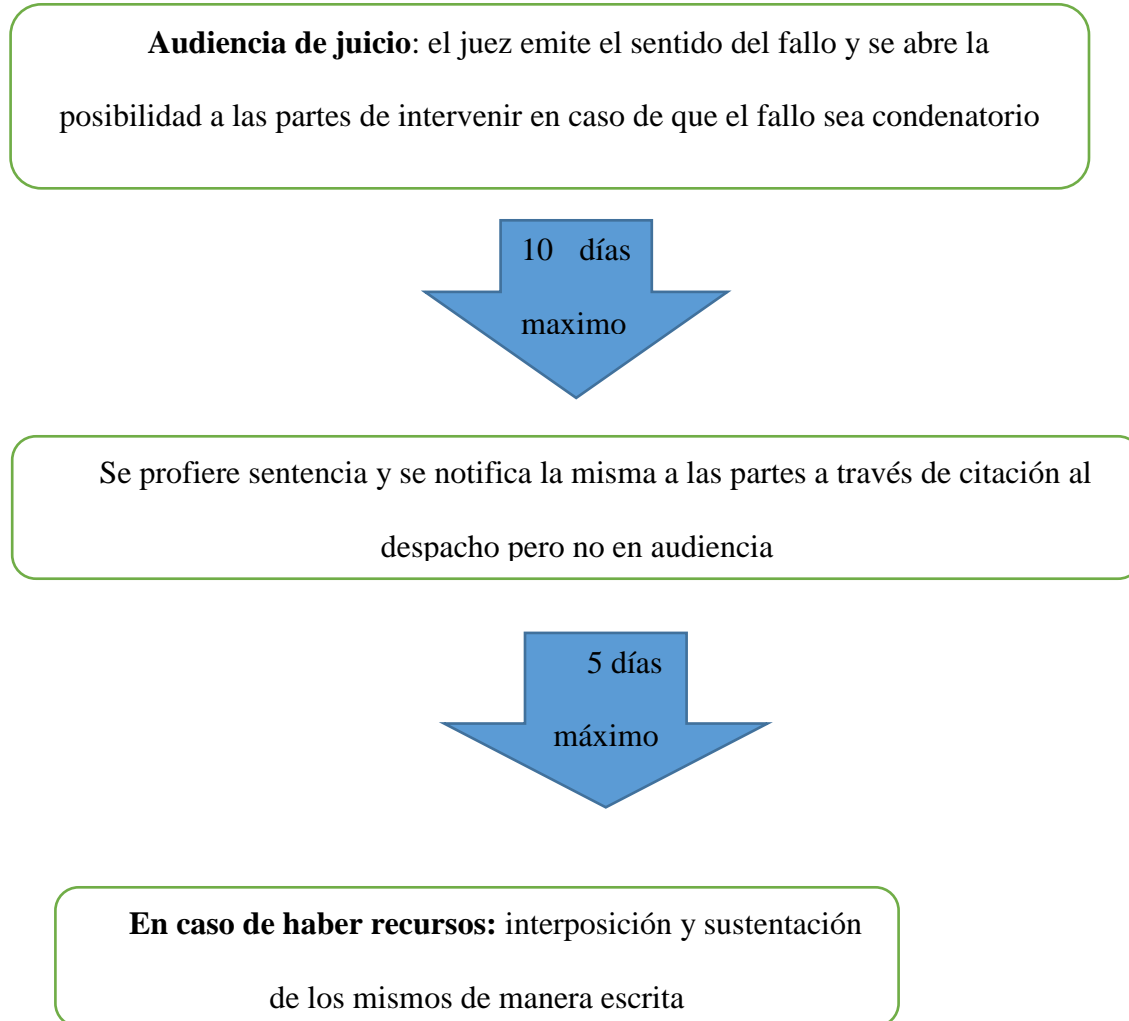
**Audiencia de juicio**: el juez emite el sentido del fallo y se abre la posibilidad a las partes de intervenir en caso de que el fallo sea condenatorio

10 días maximo

Se profiere sentencia y se notifica la misma a las partes a través de citación al despacho pero no en audiencia

5 días máximo

**En caso de haber recursos:** interposición y sustentación de los mismos de manera escrita